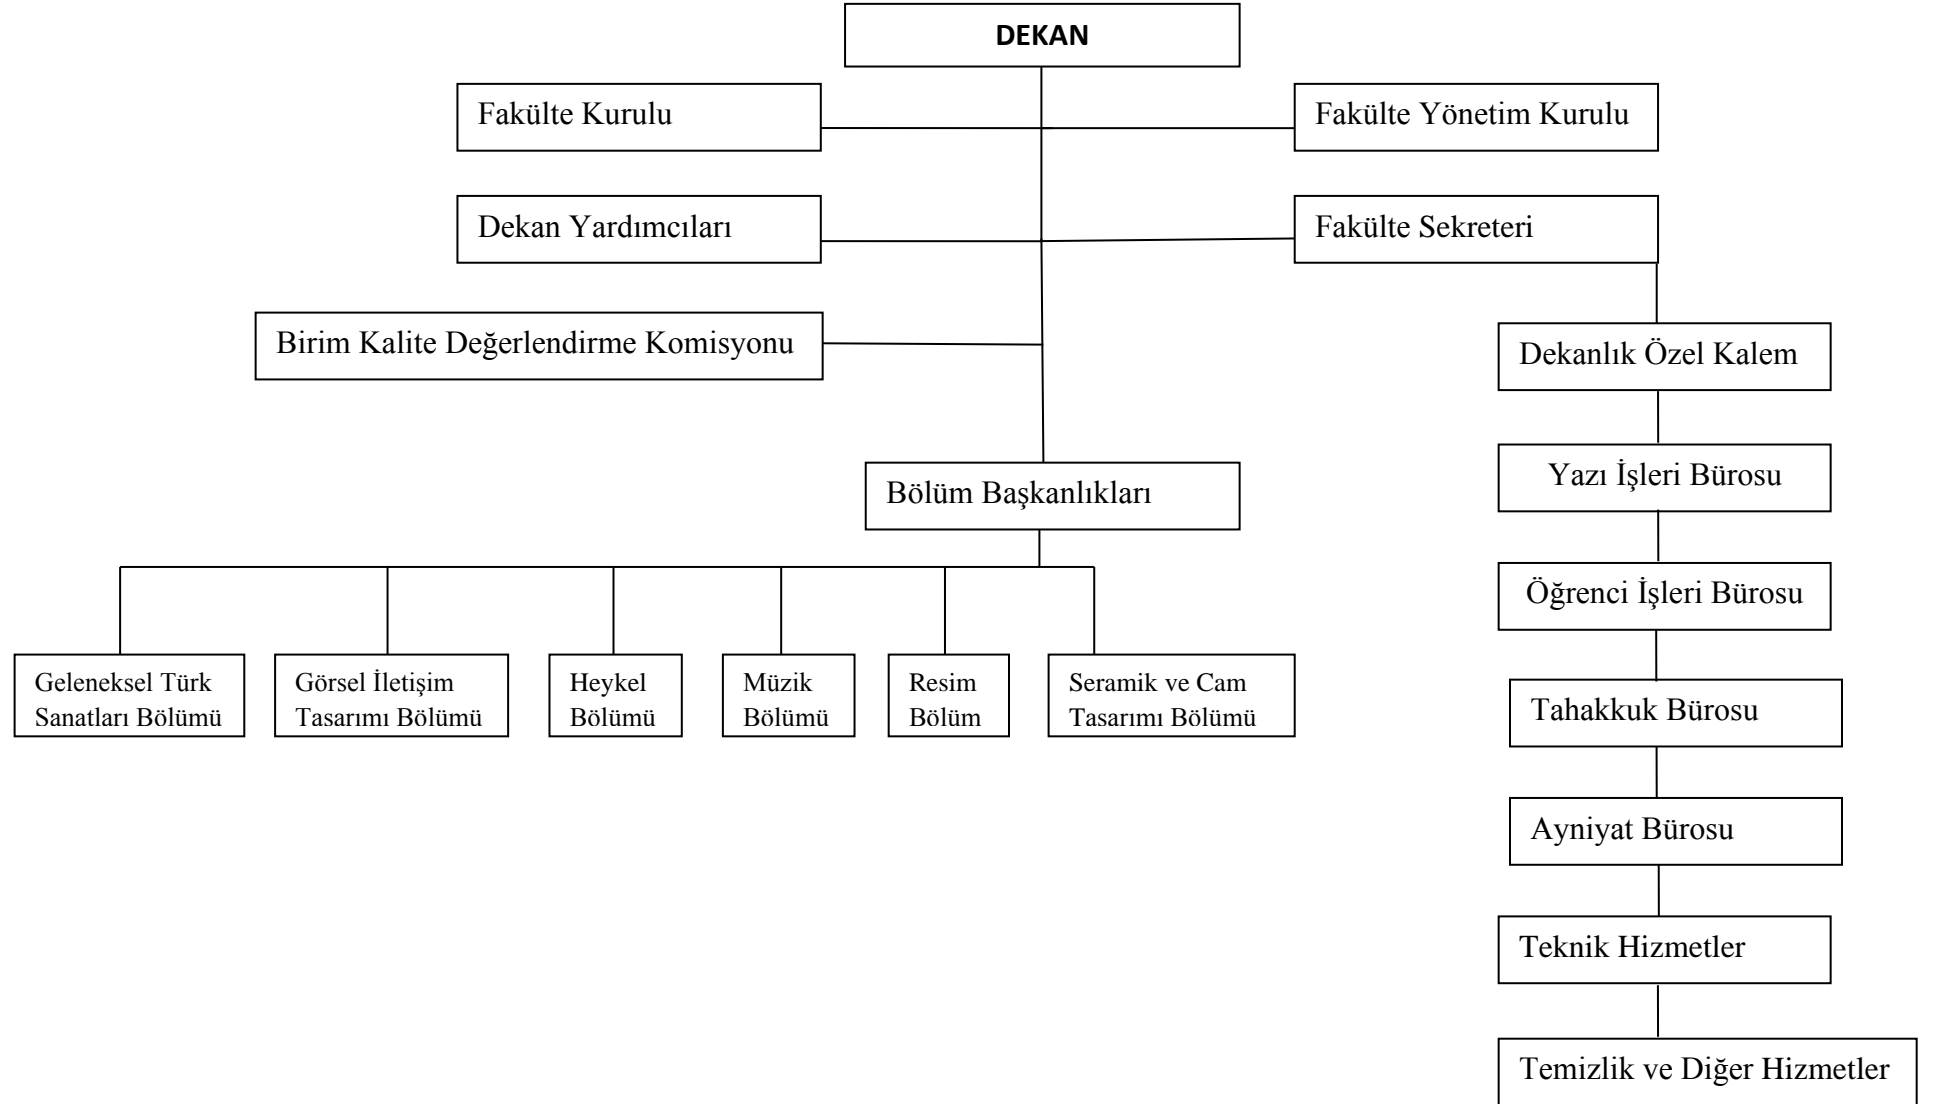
DEKAN

Fakülte Kurulu

Fakülte Yönetim Kurulu

Dekan Yardımcıları

Fakülte Sekreteri

Birim Kalite Değerlendirme Komisyonu

Dekanlık Özel Kalem

Bölüm Başkanlıkları

Yazı İşleri Bürosu

Öğrenci İşleri Bürosu

Geleneksel Türk Sanatları Bölümü

Görsel İletişim Tasarımı Bölümü

Heykel Bölümü

Müzik Bölümü

Resim Bölüm

Seramik ve Cam Tasarımı Bölümü

Tahakkuk Bürosu

Ayniyat Bürosu

Teknik Hizmetler

Temizlik ve Diğer Hizmetler